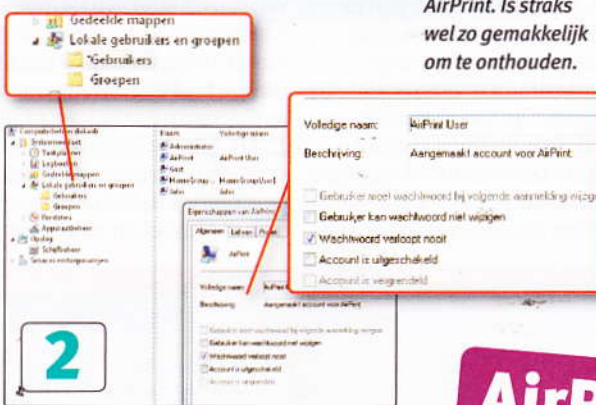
Gedeelde mappen
Lokale gebruikers en groepen
Gebruikers
Groepen

AirPrint. Is straks wel zo gemakkelijk om te onthouden.

Computerbeheer (lokaal)
Systeemwerkset
Taakplanner
Logboeken
Gedeelde mappen
Lokale gebruikers en groepen
Gebruikers
Groepen
Prestaties
Apparaatbeheer
Opslag
Schijfbeheer
Services en toepassingen

Naam
Volledige naam
Administrator
AirPrint
AirPrint User
Gast
HomeGroupUser$
HomeGroupUser$
Jolien
Jolien

Eigenschappen van AirPrint
Algemeen
Lid van
Profiel
AirPrint
Volledige naam:
AirPrint User
Beschrijving:
Aangemaakt account voor AirPrint
Gebruiker moet wachtwoord bij volgende aanmelding wijzigen
Gebruiker kan wachtwoord niet wijzigen
Wachtwoord verloopt nooit
Account is uitgeschakeld
Account is vergrendeld

Volledige naam:
AirPrint User
Beschrijving:
Aangemaakt account voor AirPrint
Gebruiker moet wachtwoord bij volgende aanmelding wijzigen
Gebruiker kan wachtwoord niet wijzigen
Wachtwoord verloopt nooit
Account is uitgeschakeld
Account is vergrendeld

2

AirP